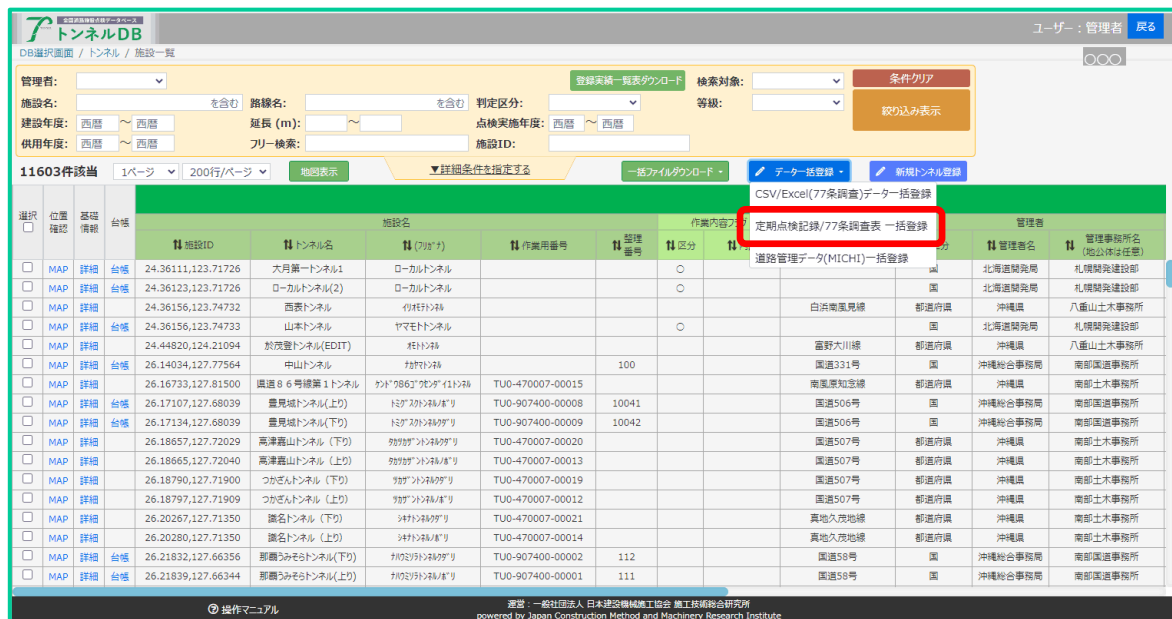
全国道路施設点検データベース
トンネルDB

ユーザー：管理者 戻る

DB選択画面 / トンネル / 施設一覧

管理者：
施設名： を含む
路線名： を含む
判定区分：
建設年度： 西暦 〜 西暦
延長 (m)： 〜
点検実施年度： 西暦 〜 西暦
供用年度： 西暦 〜 西暦
フリー検索：
施設ID：
登録実績一覧表ダウンロード
検索対象：
等級：
条件クリア
絞り込み表示

11603件該当 1ページ 200行/ページ 地図表示 ▼詳細条件を指定する 一括ファイルダウンロード データ一括登録 新規トンネル登録

CSV/Excel(77条調査)データ一括登録
定期点検記録/77条調査表 一括登録
道路管理データ(MICHI)一括登録

| 選択 | 位置確認 | 基礎情報 | 台帳 | 施設ID | トンネル名 | (フリガナ) | 作業用番号 | 管理番号 | 区分 | | | | 管理者名 | 管理事務所名(地公体は任意) |
|---|---|---|---|---|---|---|---|---|---|---|---|---|---|---|
| | MAP | 詳細 | 台帳 | 24.36111,123.71726 | 大月第一トンネル1 | ローカルトンネル | | | ○ | | | 国 | 北海道開発局 | 札幌開発建設部 |
| | MAP | 詳細 | 台帳 | 24.36123,123.71726 | ローカルトンネル(2) | ローカルトンネル | | | ○ | | | 国 | 北海道開発局 | 札幌開発建設部 |
| | MAP | 詳細 | | 24.36156,124.74732 | 西表トンネル | イリオモテトンネル | | | | | 白浜南風見線 | 都道府県 | 沖縄県 | 八重山土木事務所 |
| | MAP | 詳細 | 台帳 | 24.36156,123.74733 | 山本トンネル | ヤマモトトンネル | | | ○ | | | 国 | 北海道開発局 | 札幌開発建設部 |
| | MAP | 詳細 | | 24.44820,124.21094 | 於茂登トンネル(EDIT) | オモトトンネル | | | | | 富野大川線 | 都道府県 | 沖縄県 | 八重山土木事務所 |
| | MAP | 詳細 | 台帳 | 26.14034,127.77564 | 中山トンネル | ナカヤマトンネル | | 100 | | | 国道331号 | 国 | 沖縄総合事務局 | 南部国道事務所 |
| | MAP | 詳細 | | 26.16733,127.81500 | 県道86号線第1トンネル | ケンドウ86ゴウセンダイ1トンネル | TU0-470007-00015 | | | | 南風原知念線 | 都道府県 | 沖縄県 | 南部土木事務所 |
| | MAP | 詳細 | 台帳 | 26.17107,127.68039 | 豊見城トンネル(上り) | トミグスクトンネル(ノボリ) | TU0-907400-00008 | 10041 | | | 国道506号 | 国 | 沖縄総合事務局 | 南部国道事務所 |
| | MAP | 詳細 | 台帳 | 26.17134,127.68039 | 豊見城トンネル(下り) | トミグスクトンネル(クダリ) | TU0-907400-00009 | 10042 | | | 国道506号 | 国 | 沖縄総合事務局 | 南部国道事務所 |
| | MAP | 詳細 | | 26.18657,127.72029 | 高津嘉山トンネル（下り） | タカツカザントンネルクダリ | TU0-470007-00020 | | | | 国道507号 | 都道府県 | 沖縄県 | 南部土木事務所 |
| | MAP | 詳細 | | 26.18665,127.72040 | 高津嘉山トンネル（上り） | タカツカザントンネルノボリ | TU0-470007-00013 | | | | 国道507号 | 都道府県 | 沖縄県 | 南部土木事務所 |
| | MAP | 詳細 | | 26.18790,127.71900 | つかざんトンネル（下り） | ツカザントンネルクダリ | TU0-470007-00019 | | | | 国道507号 | 都道府県 | 沖縄県 | 南部土木事務所 |
| | MAP | 詳細 | | 26.18797,127.71909 | つかざんトンネル（上り） | ツカザントンネルノボリ | TU0-470007-00012 | | | | 国道507号 | 都道府県 | 沖縄県 | 南部土木事務所 |
| | MAP | 詳細 | | 26.20267,127.71350 | 識名トンネル（下り） | シキナトンネルクダリ | TU0-470007-00021 | | | | 真地久茂地線 | 都道府県 | 沖縄県 | 南部土木事務所 |
| | MAP | 詳細 | | 26.20280,127.71350 | 識名トンネル（上り） | シキナトンネルノボリ | TU0-470007-00014 | | | | 真地久茂地線 | 都道府県 | 沖縄県 | 南部土木事務所 |
| | MAP | 詳細 | 台帳 | 26.21832,127.66356 | 那覇うみそらトンネル(下り) | ナハウミソラトンネルクダリ | TU0-907400-00002 | 112 | | | 国道58号 | 国 | 沖縄総合事務局 | 南部国道事務所 |
| | MAP | 詳細 | 台帳 | 26.21839,127.66344 | 那覇うみそらトンネル(上り) | ナハウミソラトンネルノボリ | TU0-907400-00001 | 111 | | | 国道58号 | 国 | 沖縄総合事務局 | 南部国道事務所 |

施設名 作業内容 管理者

操作マニュアル
運営：一般社団法人 日本建設機械施工協会 施工技術総合研究所
powered by Japan Construction Method and Machinery Research Institute